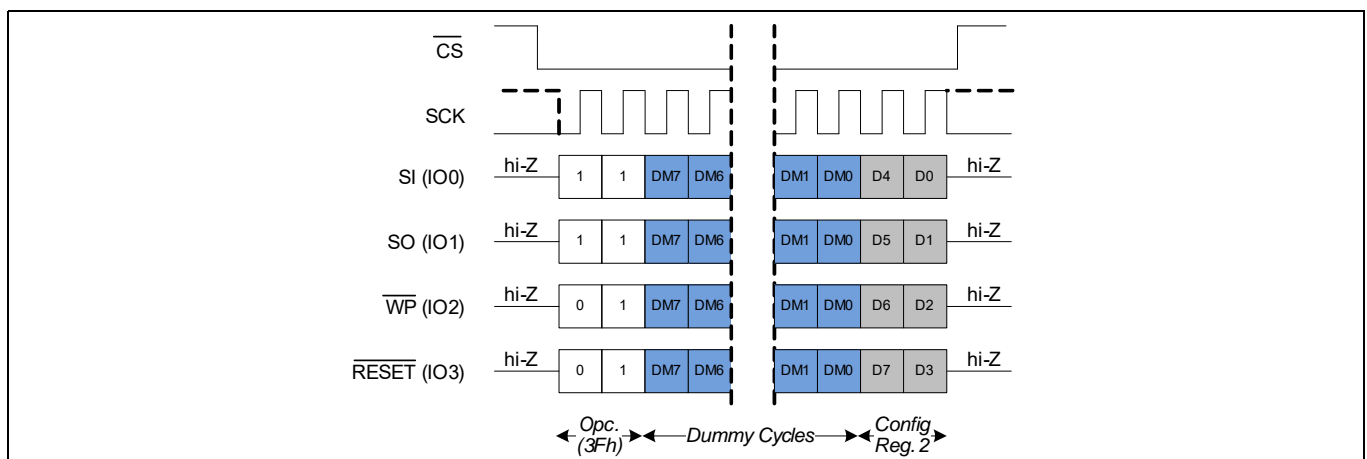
$\overline{CS}$

SCK

SI (IO0) hi-Z 1 1 DM7 DM6 DM1 DM0 D4 D0 hi-Z

SO (IO1) hi-Z 1 1 DM7 DM6 DM1 DM0 D5 D1 hi-Z

$\overline{WP}$ (IO2) hi-Z 0 1 DM7 DM6 DM1 DM0 D6 D2 hi-Z

$\overline{RESET}$ (IO3) hi-Z 0 1 DM7 DM6 DM1 DM0 D7 D3 hi-Z

Opc. (3Fh) Dummy Cycles Config Reg. 2